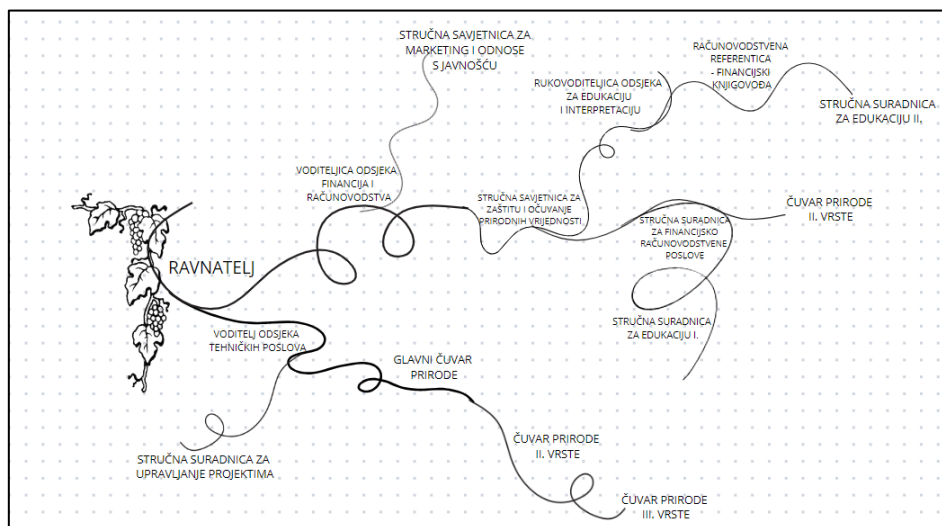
STRUČNA SAVJETNICA ZA MARKETING I ODNOSE S JAVNOŠĆU

RAČUNOVODSTVENA REFERENTICA - FINANCIJSKI KNJIGOVOĐA

RUKOVODITELJICA ODSJEKA ZA EDUKACIJU I INTERPRETACIJU

STRUČNA SURADNICA ZA EDUKACIJU II.

VODITELJICA ODSJEKA FINANCIJA I RAČUNOVODSTVA

STRUČNA SAVJETNICA ZA ZAŠTITU I OČUVANJE PRIRODNIH VRIJEDNOSTI

ČUVAR PRIRODE II. VRSTE

STRUČNA SURADNICA ZA FINANCIJSKO RAČUNOVODSTVENE POSLOVE

RAVNATELJ

STRUČNA SURADNICA ZA EDUKACIJU I.

VODITELJ ODSJEKA TEHNIČKIH POSLOVA

GLAVNI ČUVAR PRIRODE

ČUVAR PRIRODE II. VRSTE

STRUČNA SURADNICA ZA UPRAVLJANJE PROJEKTIMA

ČUVAR PRIRODE III. VRSTE